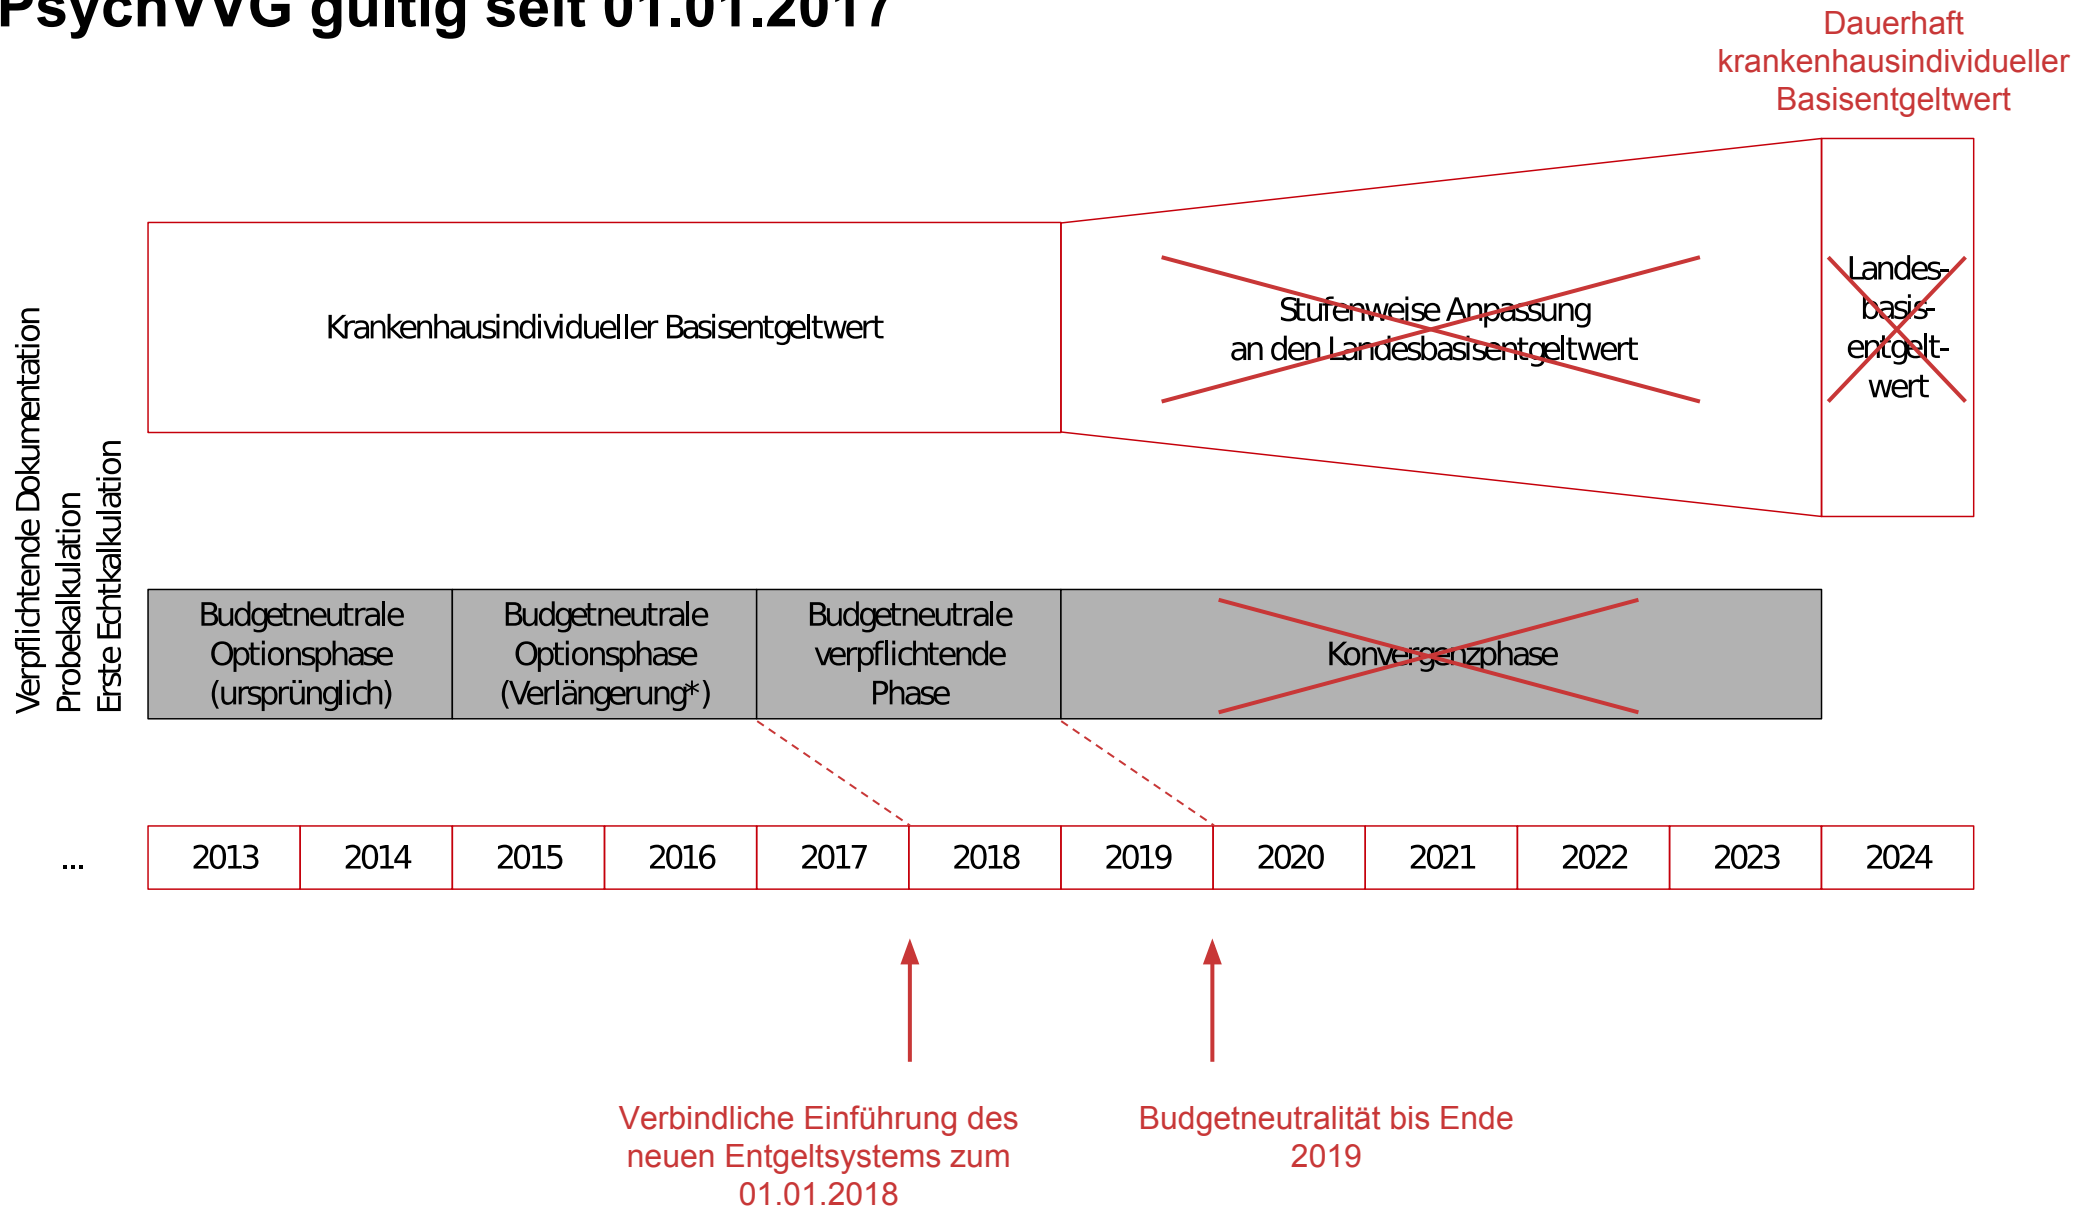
PsychVVG gültig seit 01.01.2017

Dauerhaft krankenhausindividueller Basisentgeltwert

Verpflichtende Dokumentation
Probekalkulation
Erste Echtkalkulation

Krankenhausindividueller Basisentgeltwert

Stufenweise Anpassung an den Landesbasisentgeltwert

Landes-basis-entgelt-wert

Budgetneutrale Optionsphase (ursprünglich)

Budgetneutrale Optionsphase (Verlängerung*)

Budgetneutrale verpflichtende Phase

Konvergenzphase

| ... | 2013 | 2014 | 2015 | 2016 | 2017 | 2018 | 2019 | 2020 | 2021 | 2022 | 2023 | 2024 |
|---|---|---|---|---|---|---|---|---|---|---|---|---|

Verbindliche Einführung des neuen Entgeltsystems zum 01.01.2018

Budgetneutralität bis Ende 2019